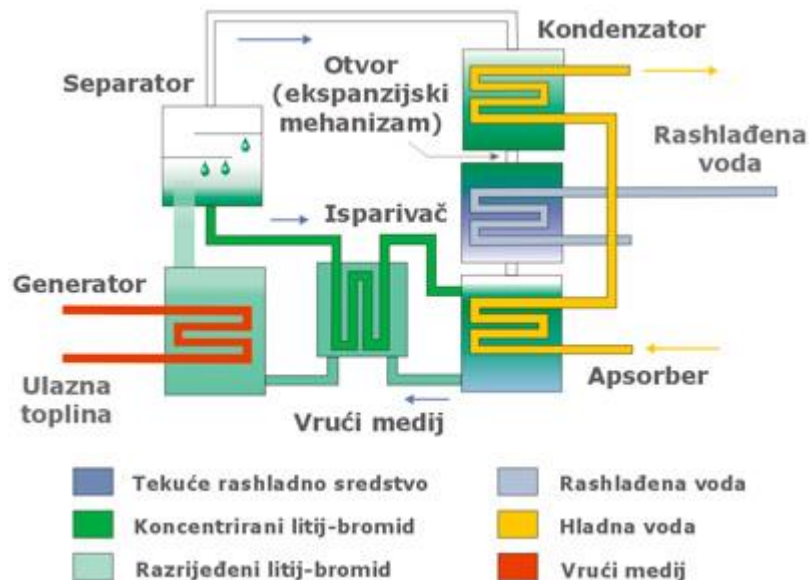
Kondenzator

Separator

Otvor (ekspanzijski mehanizam)

Rashlađena voda

Isparivač

Generator

Ulazna toplina

Apsorber

Vrući medij

Tekuće rashladno sredstvo

Koncentrirani litij-bromid

Razrijeđeni litij-bromid

Rashlađena voda

Hladna voda

Vrući medij